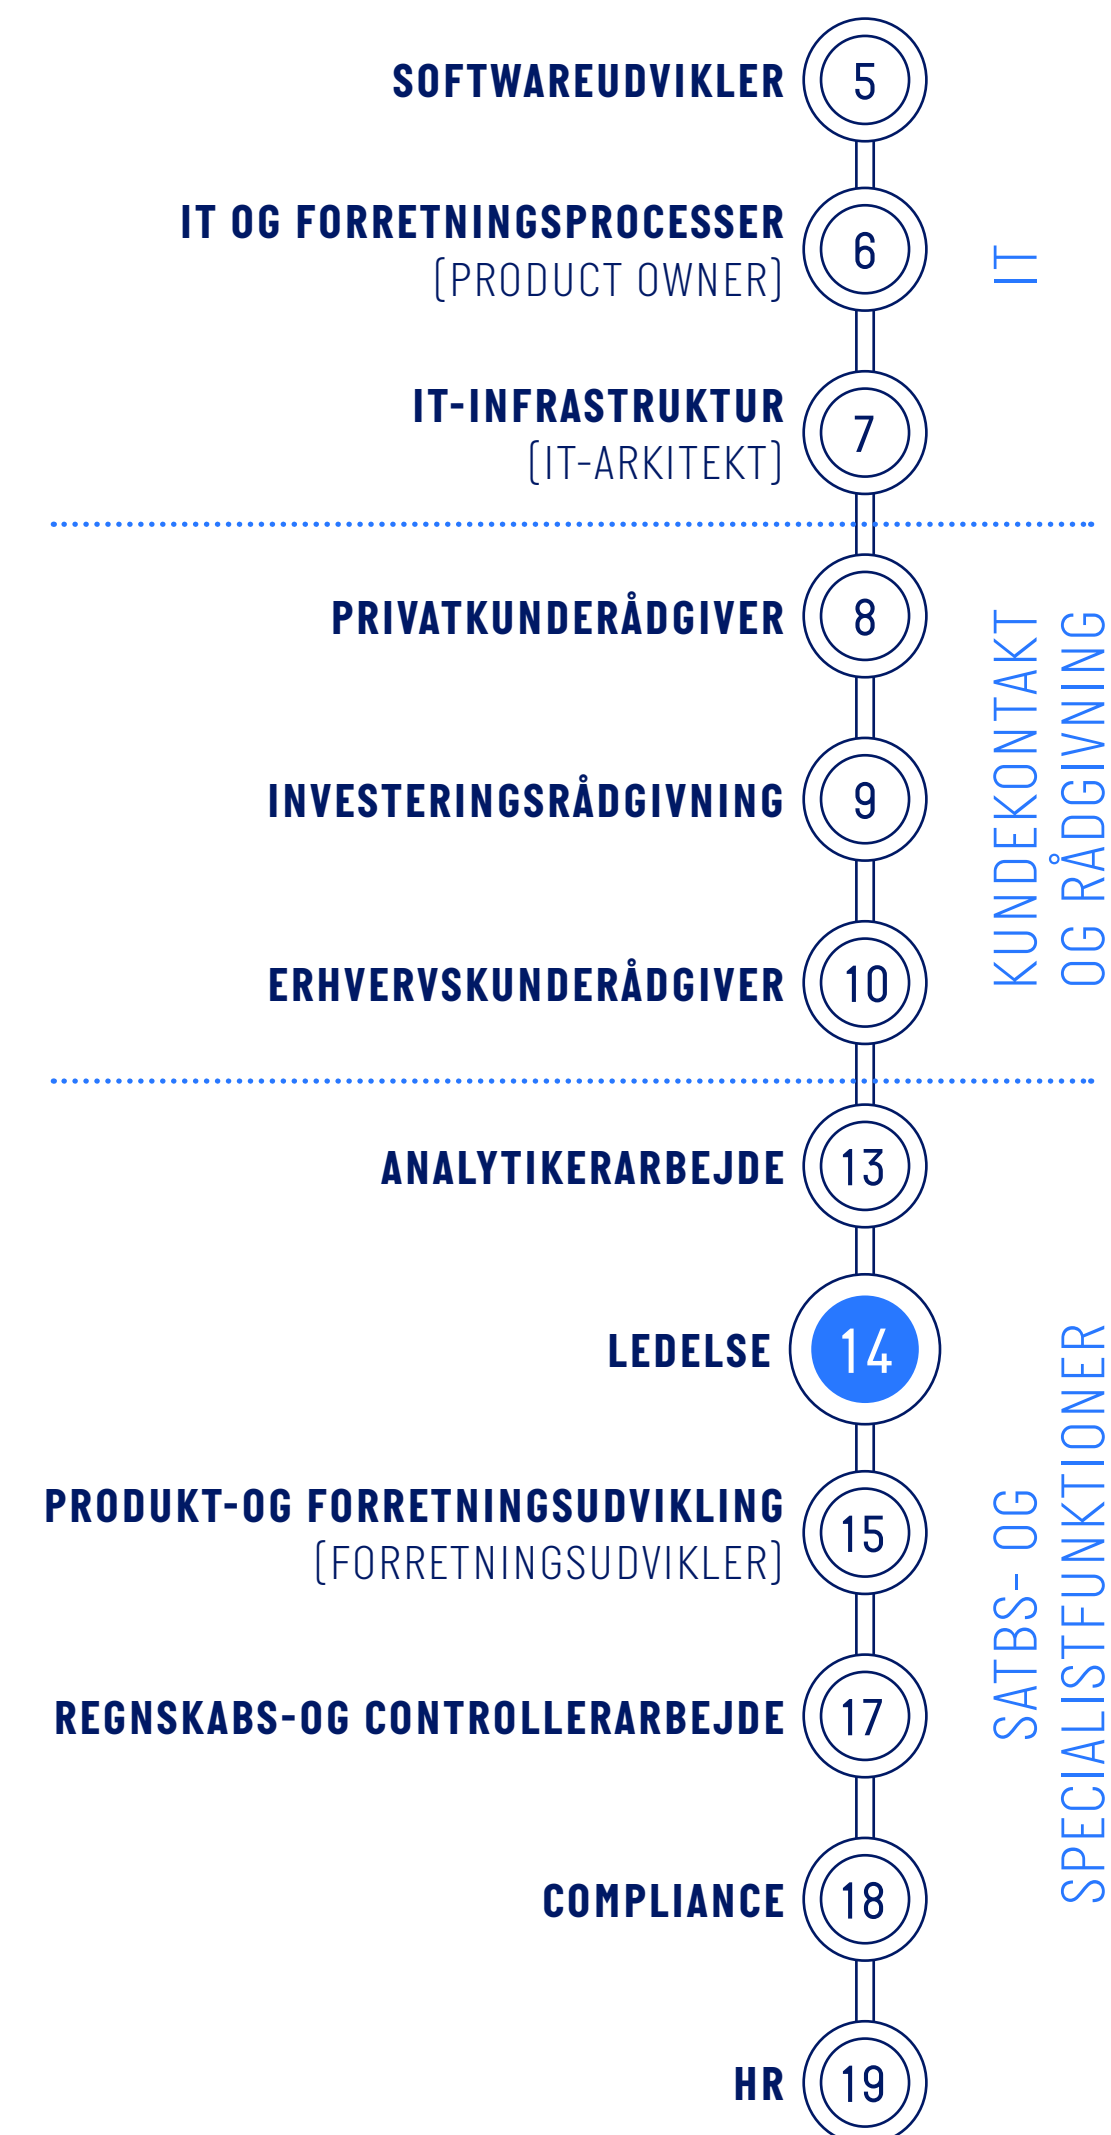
SOFTWAREUDVIKLER 5

IT OG FORRETNINGSPROCESSER (PRODUCT OWNER) 6

IT-INFRASTRUKTUR (IT-ARKITEKT) 7

IT

PRIVATKUNDERÅDGIVER 8

INVESTERINGSRÅDGIVNING 9

ERHVERVSKUNDERÅDGIVER 10

KUNDEKONTAKT OG RÅDGIVNING

ANALYTIKERARBEJDE 13

LEDELSE 14

PRODUKT-OG FORRETNINGSUDVIKLING (FORRETNINGSUDVIKLER) 15

REGNSKABS-OG CONTROLLERARBEJDE 17

COMPLIANCE 18

HR 19

SATBS- OG SPECIALISTFUNKTIONER